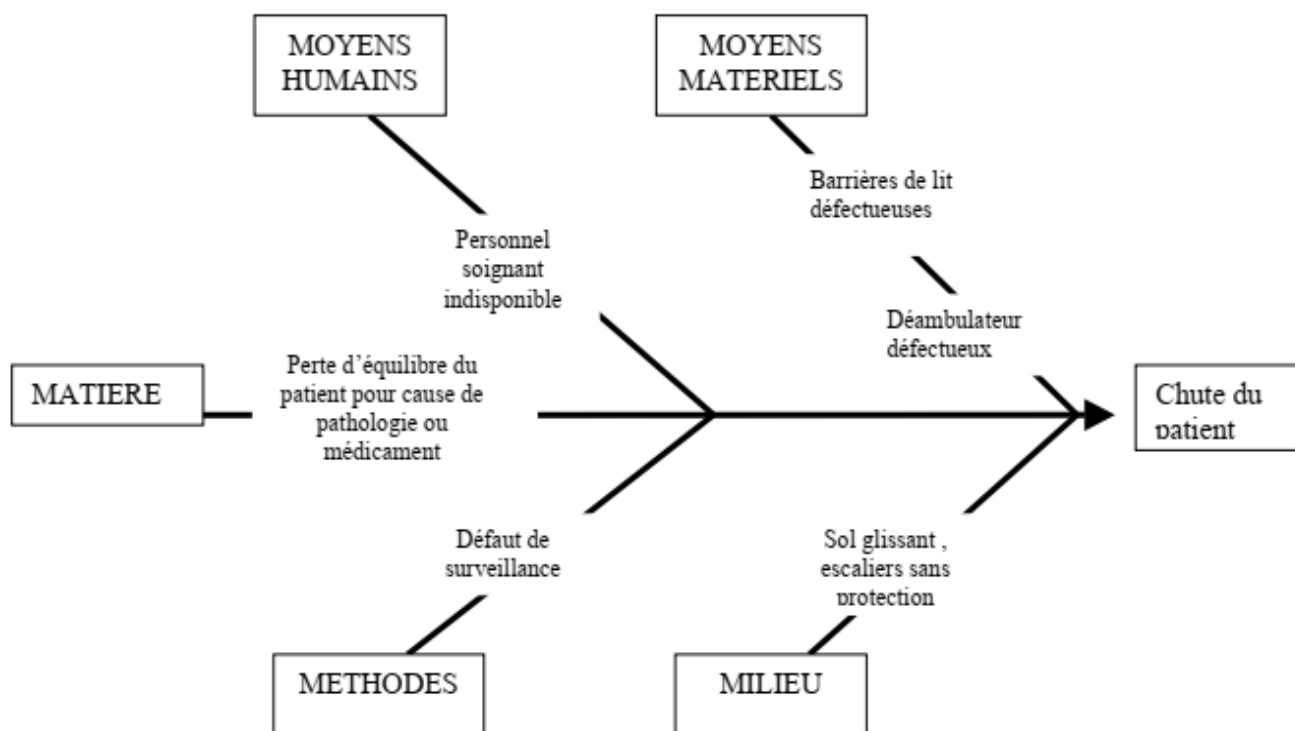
MOYENS HUMAINS

MOYENS MATERIELS

Barrières de lit défectueuses

Personnel soignant indisponible

Déambulateur défectueux

MATIERE

Perte d’équilibre du patient pour cause de pathologie ou médicament

Chute du patient

Défaut de surveillance

Sol glissant , escaliers sans protection

METHODES

MILIEU